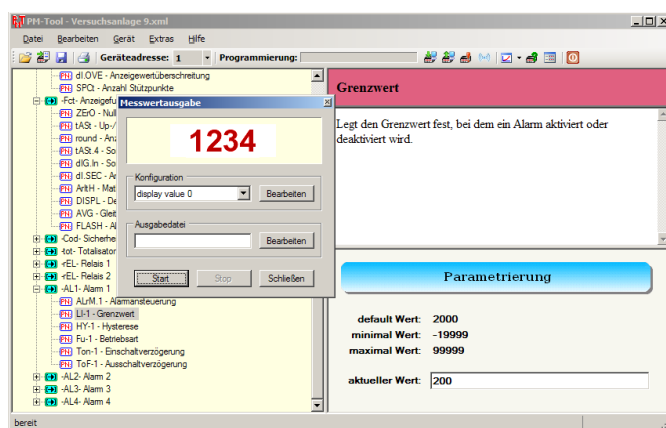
TPM-Tool - Versuchsanlage 9.xml

Datei Bearbeiten Gerät Extras Hilfe

Geräteadresse: 1 Programmierung:

PN dI.OVE - Anzeigewertüberschreitung
PN SPCt - Anzahl Stützpunkte
-Fct- Anzeigefu
PN ZErO - Null
PN tASt - Up-
PN round - Anz
PN tASt.4 - So
PN dIG.In - So
PN dI.SEC - A
PN ArtH - Mat
PN DISPL - De
PN AVG - Glei
PN FLASH - A
-Cod- Sicherhe
-tot- Totalisator
-rEL- Relais 1
-rEL- Relais 2
-AL1- Alarm 1
PN ALrM.1 - Alarmansteuerung
PN LI-1 - Grenzwert
PN HY-1 - Hysterese
PN Fu-1 - Betriebsart
PN Ton-1 - Einschaltverzögerung
PN ToF-1 - Ausschaltverzögerung
-AL2- Alarm 2
-AL3- Alarm 3
-AL4- Alarm 4

Messwertausgabe

1234

Konfiguration
display value 0
Bearbeiten

Ausgabedatei
Bearbeiten

Start Stop Schließen

Grenzwert

Legt den Grenzwert fest, bei dem ein Alarm aktiviert oder deaktiviert wird.

Parametrierung

default Wert: 2000
minimal Wert: -19999
maximal Wert: 99999

aktueller Wert: 200

bereit